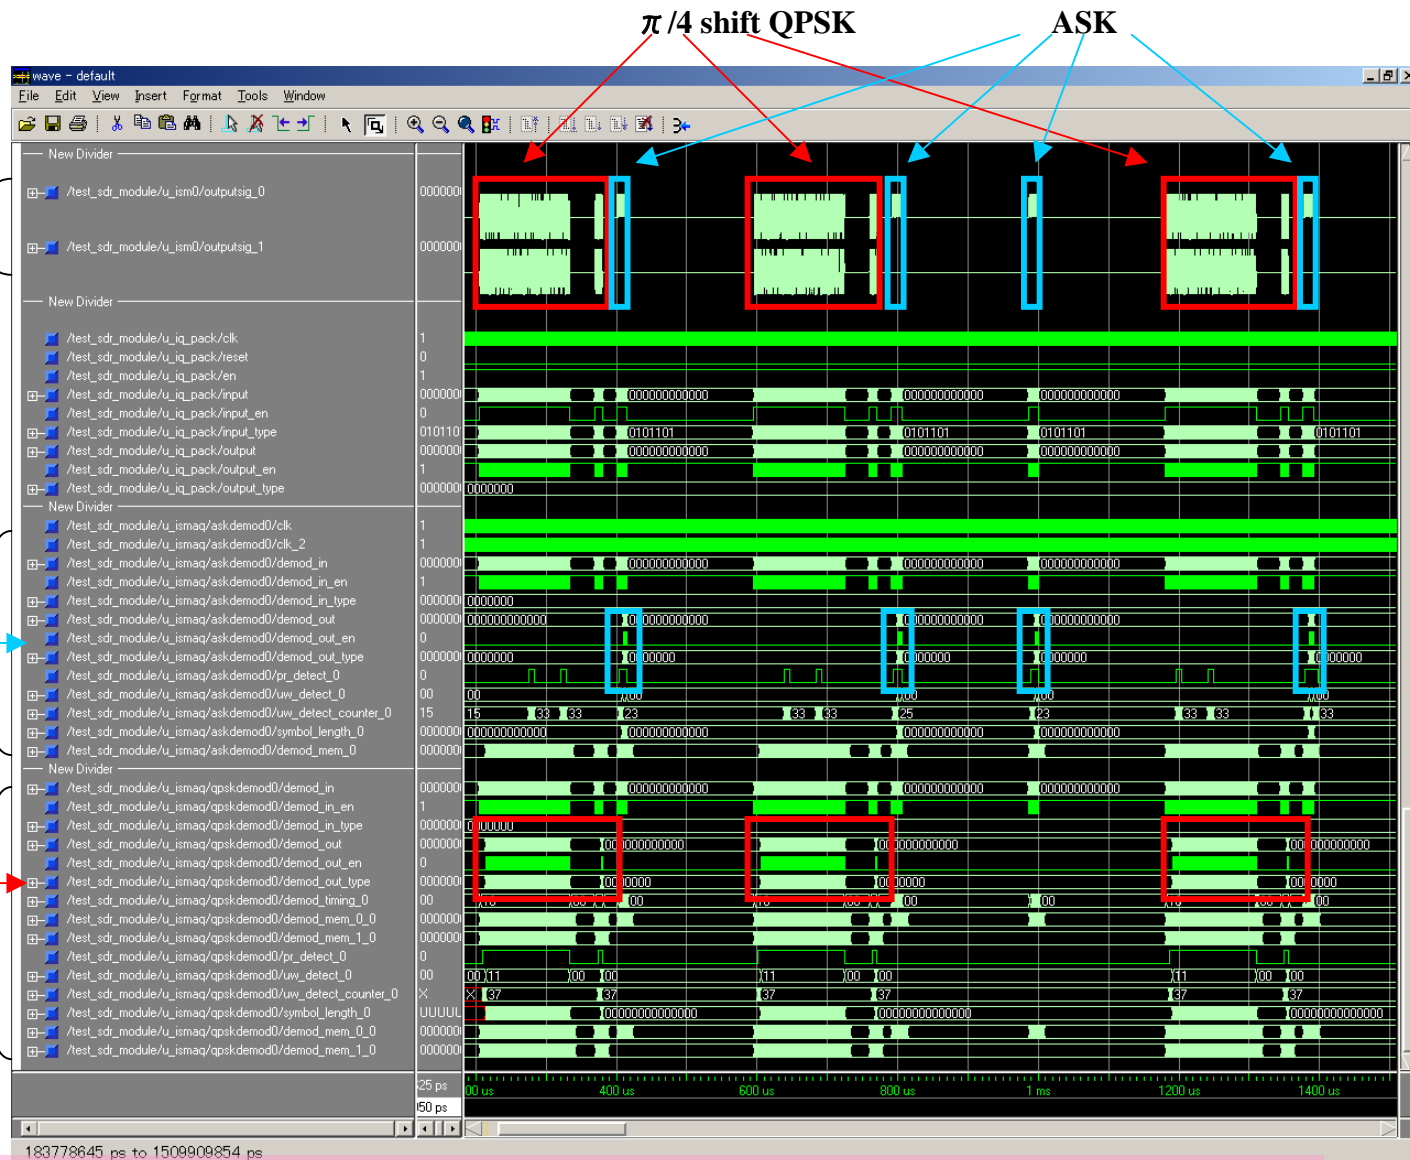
$\pi$ /4 shift QPSK

ASK

wave - default

File Edit View Insert Format Tools Window

New Divider

/test_sdr_module/u_ism0/outputsig_0 000000

/test_sdr_module/u_ism0/outputsig_1 000000

New Divider

/test_sdr_module/u_iq_pack/clk 1
/test_sdr_module/u_iq_pack/reset 0
/test_sdr_module/u_iq_pack/en 1
/test_sdr_module/u_iq_pack/input 000000
/test_sdr_module/u_iq_pack/input_en 0
/test_sdr_module/u_iq_pack/input_type 010110
/test_sdr_module/u_iq_pack/output 000000
/test_sdr_module/u_iq_pack/output_en 1
/test_sdr_module/u_iq_pack/output_type 000000

New Divider

/test_sdr_module/u_ismaq/askdemod0/clk 1
/test_sdr_module/u_ismaq/askdemod0/clk_2 1
/test_sdr_module/u_ismaq/askdemod0/demod_in 000000
/test_sdr_module/u_ismaq/askdemod0/demod_in_en 1
/test_sdr_module/u_ismaq/askdemod0/demod_in_type 000000
/test_sdr_module/u_ismaq/askdemod0/demod_out 000000
/test_sdr_module/u_ismaq/askdemod0/demod_out_en 0
/test_sdr_module/u_ismaq/askdemod0/demod_out_type 000000
/test_sdr_module/u_ismaq/askdemod0/pr_detect_0 0
/test_sdr_module/u_ismaq/askdemod0/uw_detect_0 00
/test_sdr_module/u_ismaq/askdemod0/uw_detect_counter_0 15
/test_sdr_module/u_ismaq/askdemod0/symbol_length_0 000000
/test_sdr_module/u_ismaq/askdemod0/demod_mem_0 000000

New Divider

/test_sdr_module/u_ismaq/qpskdemod0/demod_in 000000
/test_sdr_module/u_ismaq/qpskdemod0/demod_in_en 1
/test_sdr_module/u_ismaq/qpskdemod0/demod_in_type 000000
/test_sdr_module/u_ismaq/qpskdemod0/demod_out 000000
/test_sdr_module/u_ismaq/qpskdemod0/demod_out_en 0
/test_sdr_module/u_ismaq/qpskdemod0/demod_out_type 000000
/test_sdr_module/u_ismaq/qpskdemod0/demod_timing_0 00
/test_sdr_module/u_ismaq/qpskdemod0/demod_mem_0_0 000000
/test_sdr_module/u_ismaq/qpskdemod0/demod_mem_1_0 000000
/test_sdr_module/u_ismaq/qpskdemod0/pr_detect_0 0
/test_sdr_module/u_ismaq/qpskdemod0/uw_detect_0 00
/test_sdr_module/u_ismaq/qpskdemod0/uw_detect_counter_0 X
/test_sdr_module/u_ismaq/qpskdemod0/symbol_length_0 UUUUL
/test_sdr_module/u_ismaq/qpskdemod0/demod_mem_0_0 000000
/test_sdr_module/u_ismaq/qpskdemod0/demod_mem_1_0 000000

000000000000 0101101 0000000 00000000000 00 15 33 33 23 25 11 37

25 ps
50 ps

00 us 400 us 600 us 800 us 1 ms 1200 us 1400 us

183778645 ps to 1509909854 ps